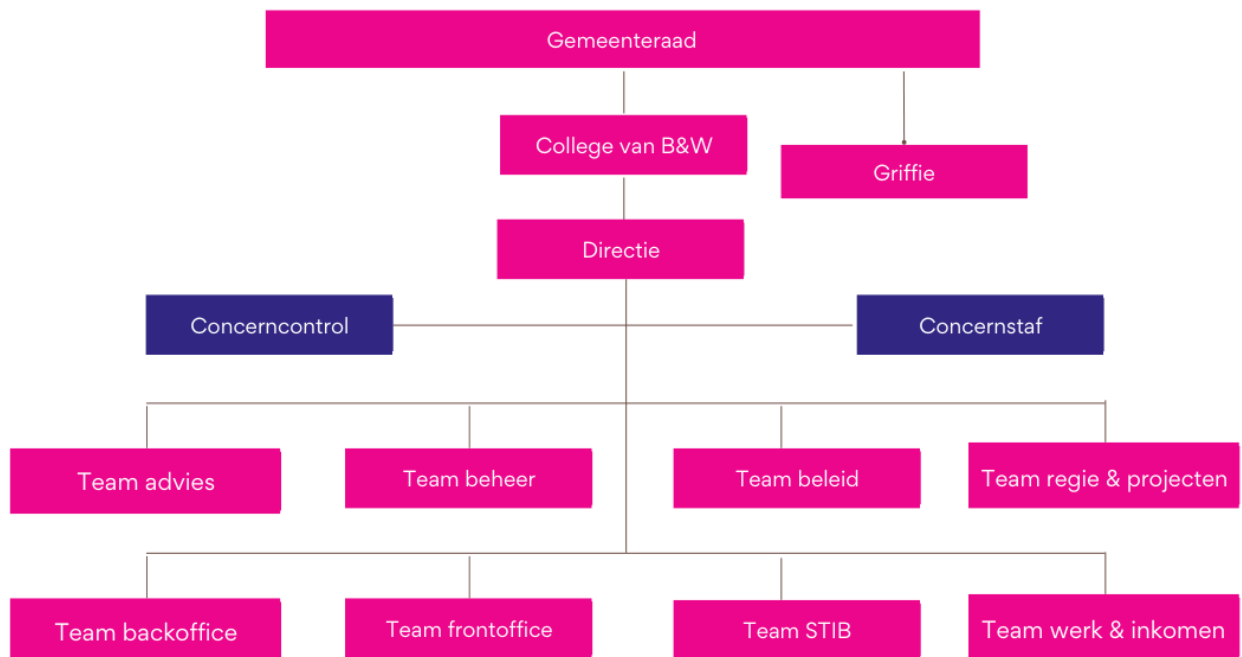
Gemeenteraad

College van B&W

Griffie

Directie

Concerncontrol

Concernstaf

Team advies

Team beheer

Team beleid

Team regie & projecten

Team backoffice

Team frontoffice

Team STIB

Team werk & inkomen